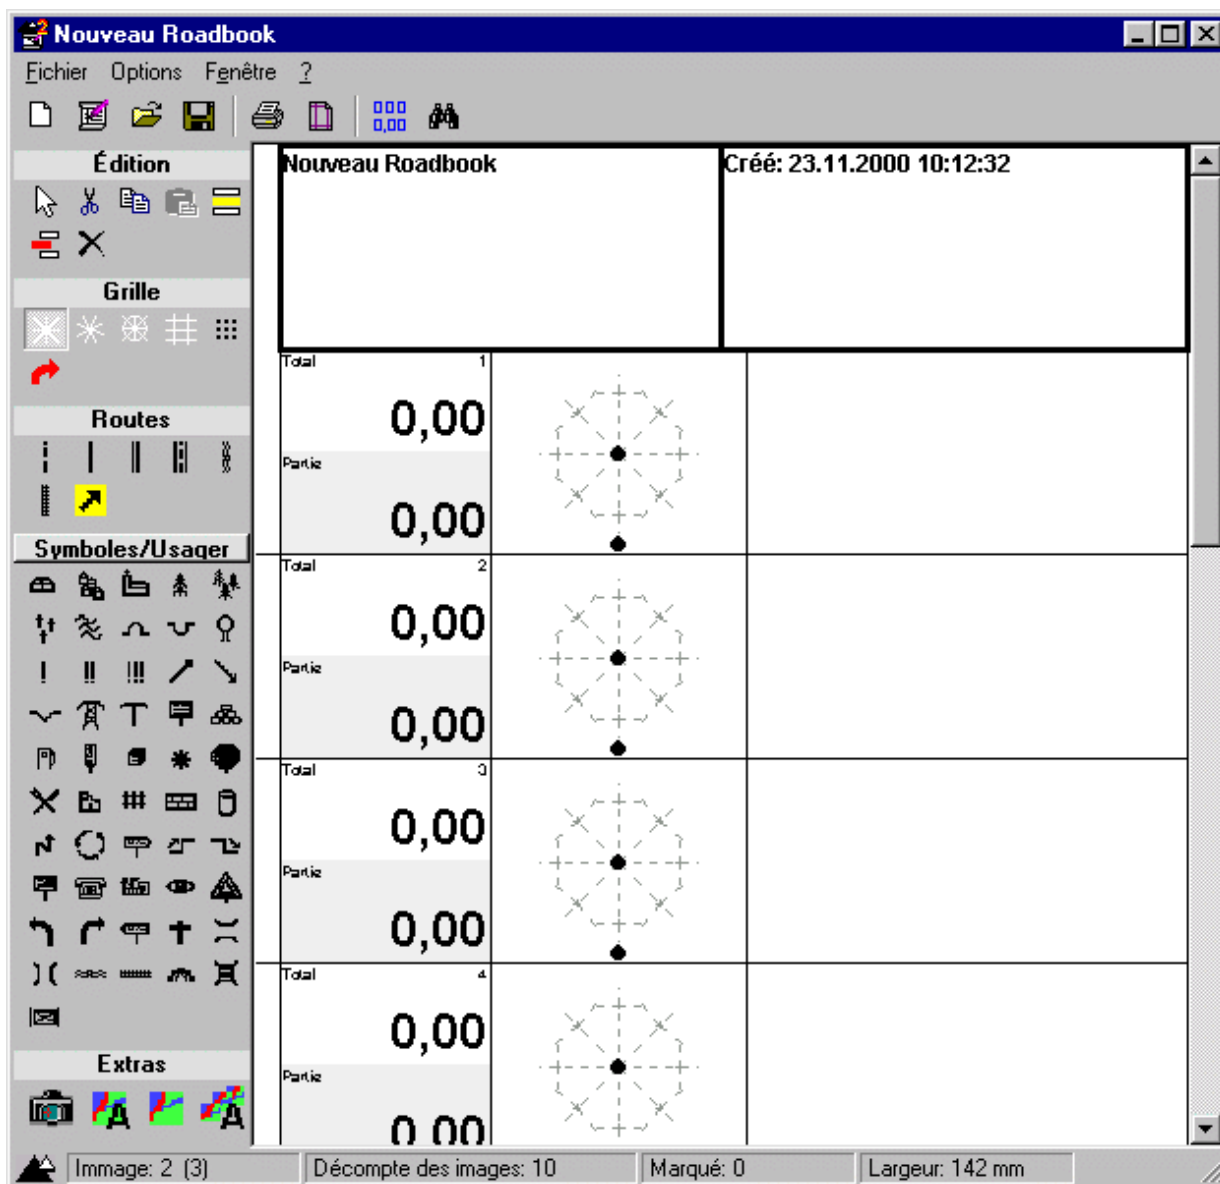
Nouveau Roadbook

Fichier Options Fenêtre ?

000
0,00

Édition

Grille

Routes

Symboles/Usager

Extras

Nouveau Roadbook

Créé: 23.11.2000 10:12:32

Total 1
0,00
Partie
0,00

Total 2
0,00
Partie
0,00

Total 3
0,00
Partie
0,00

Total 4
0,00
Partie
0,00

Image: 2 (3) | Décompte des images: 10 | Marqué: 0 | Largeur: 142 mm